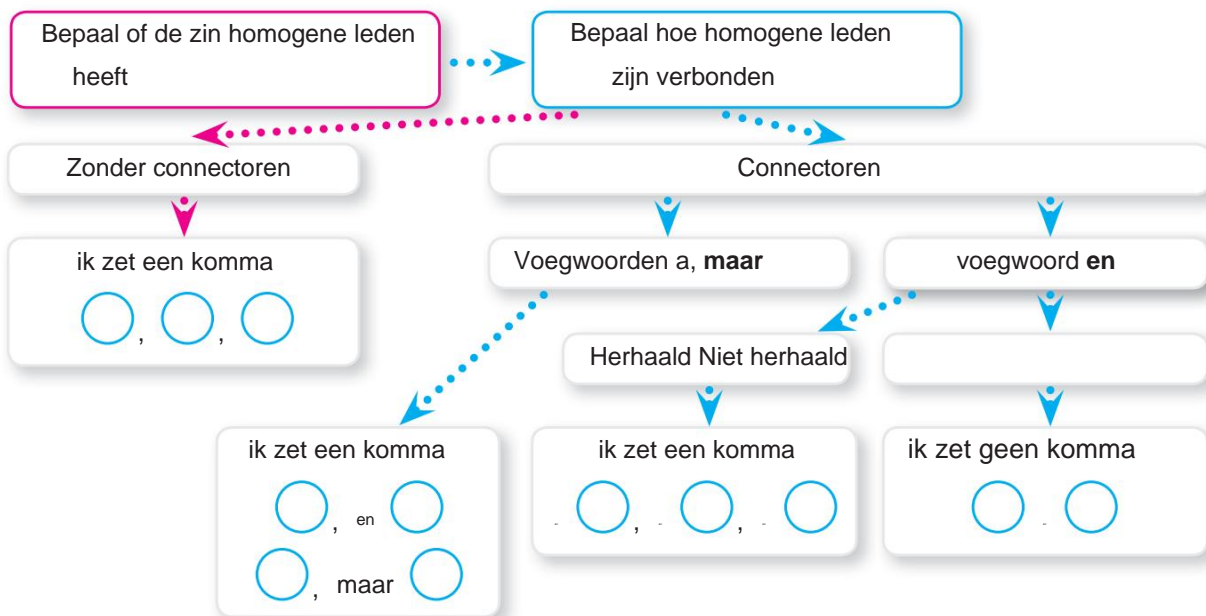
Bepaal of de zin homogene leden heeft

Bepaal hoe homogene leden zijn verbonden

Zonder connectoren

Connectoren

ik zet een komma

, ,

Voegwoorden a, **maar**

voegwoord **en**

Herhaald Niet herhaald

ik zet een komma

, en

, maar

ik zet een komma

- , - , -

ik zet geen komma

-